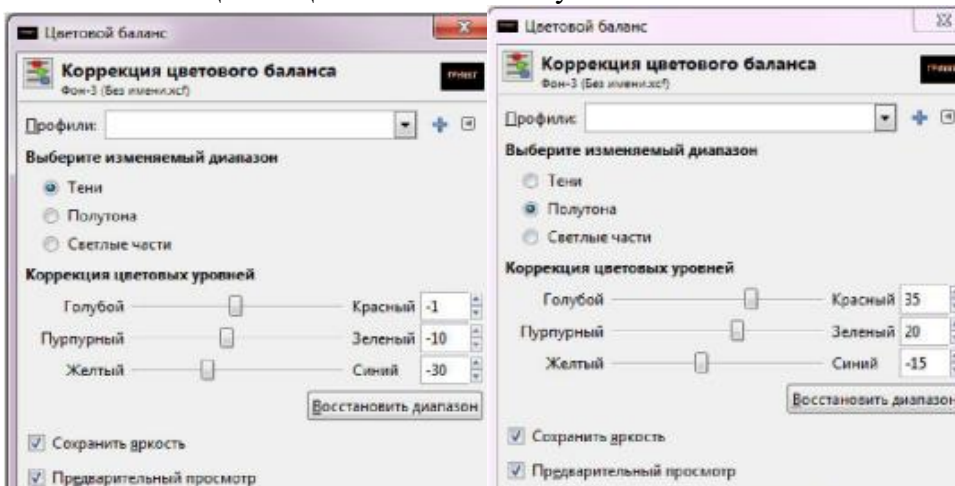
Цветовой баланс

Коррекция цветового баланса
Фон-3 (Без имени.xcf)

Профили:

Выберите изменяемый диапазон

Тени

Полутона

Светлые части

Коррекция цветовых уровней

| Голубой | Красный | -1 |
|---|---|---|
| Пурпурный | Зеленый | -10 |
| Желтый | Синий | -30 |

Восстановить диапазон

Сохранить яркость

Предварительный просмотр

Цветовой баланс

Коррекция цветового баланса
Фон-3 (Без имени.xcf)

Профили:

Выберите изменяемый диапазон

Тени

Полутона

Светлые части

Коррекция цветовых уровней

| Голубой | Красный | 35 |
|---|---|---|
| Пурпурный | Зеленый | 20 |
| Желтый | Синий | -15 |

Восстановить диапазон

Сохранить яркость

Предварительный просмотр